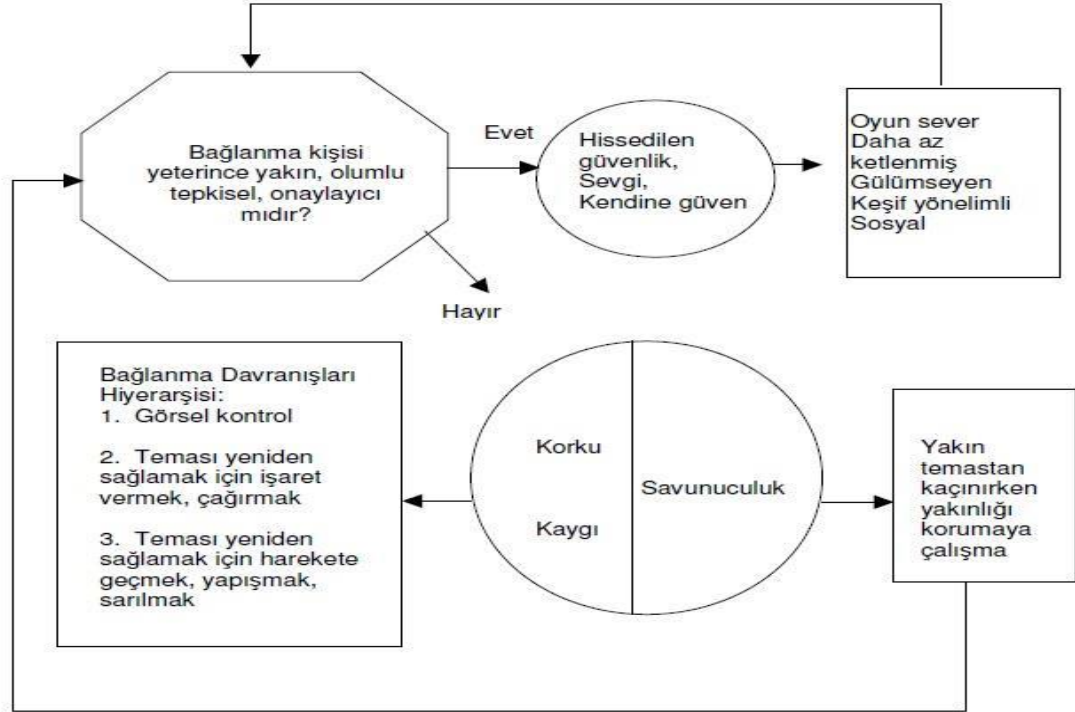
Bağlanma kişisi yeterince yakın, olumlu tepkisel, onaylayıcı mıdır?

Evet

Hissedilen güvenlik, Sevgi, Kendine güven

Oyun sever
Daha az ketlenmiş
Gülümseyen
Keşif yönelimli
Sosyal

Hayır

Bağlanma Davranışları Hiyerarşisi:
1. Görsel kontrol

2. Teması yeniden sağlamak için işaret vermek, çağırmak

3. Teması yeniden sağlamak için harekete geçmek, yapışmak, sarılmak

Korku

Kaygı

Savunuculuk

Yakın temastan kaçınırken yakınlığı korumaya çalışma